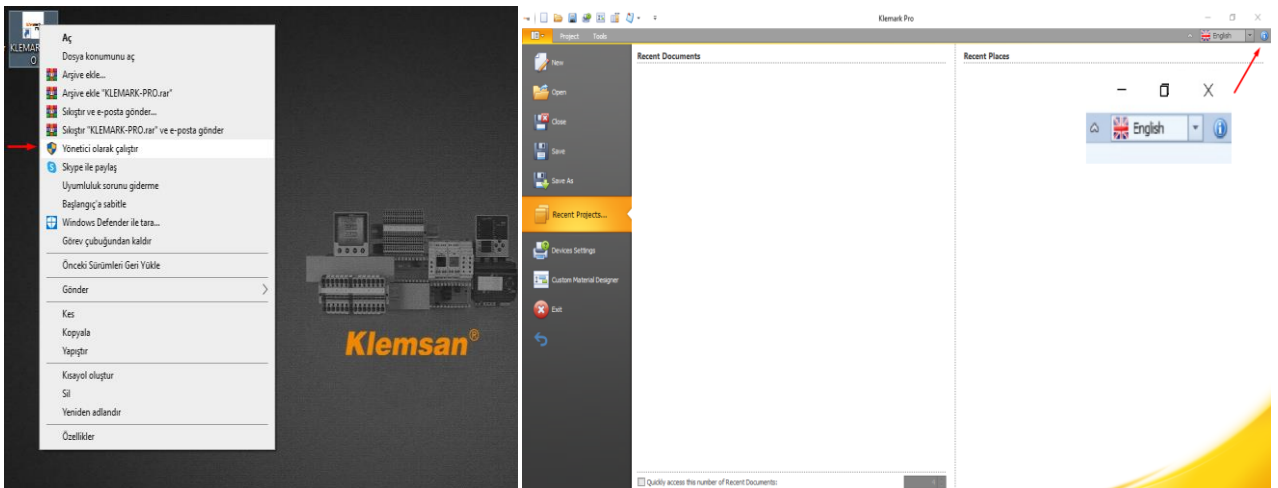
KLEMAR
0

Aç
Dosya konumunu aç
Arşive ekle...
Arşive ekle "KLEMARK-PRO.rar"
Sıkıştır ve e-posta gönder...
Sıkıştır "KLEMARK-PRO.rar" ve e-posta gönder
Yönetici olarak çalıştır
Skype ile paylaş
Uyumluluk sorununu giderme
Başlangıç'a sabitle
Windows Defender ile tara...
Görev çubuğundan kaldır
Önceki Sürümleri Geri Yükle
Gönder
Kes
Kopyala
Yapıştır
Kısayol oluştur
Sil
Yeniden adlandır
Özellikler

Klemsan®

Klemark Pro
Project Tools
English
New
Open
Close
Save
Save As
Recent Projects...
Devices Settings
Custom Material Designer
Exit
Recent Documents
Recent Places
Quickly access this number of Recent Documents:
English